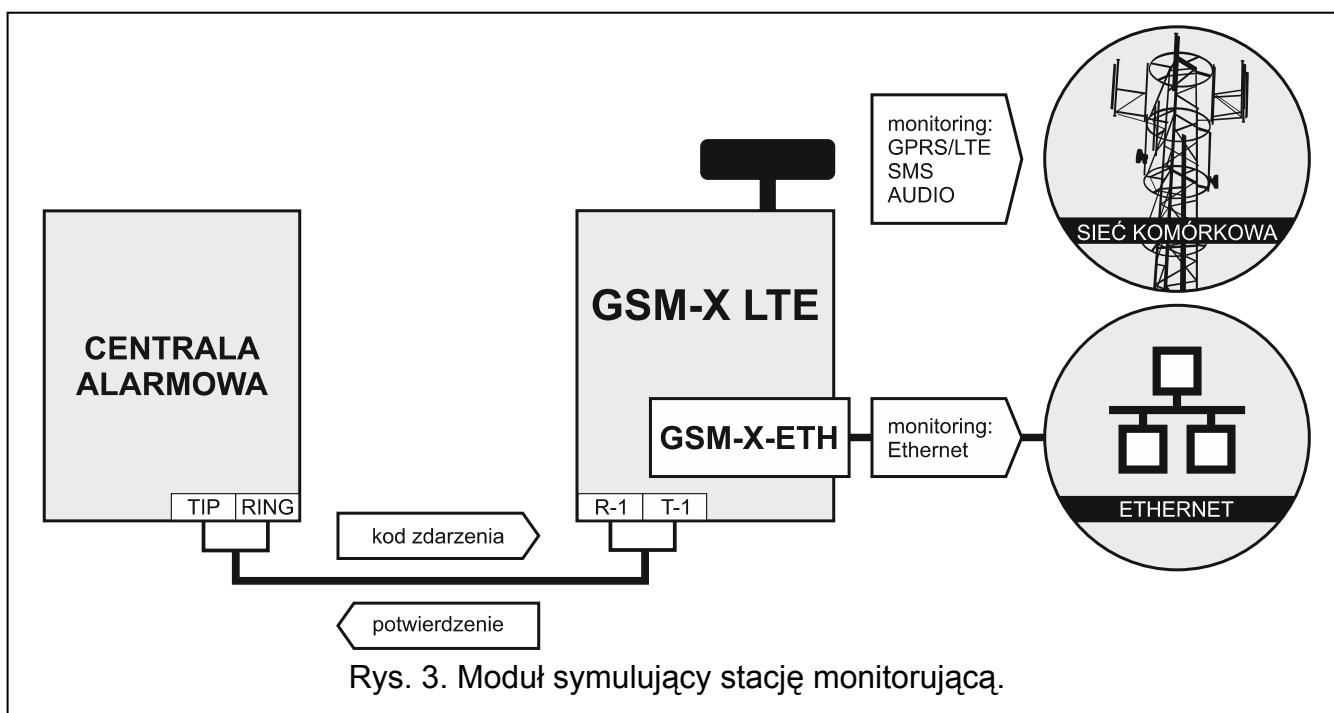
monitoring:
GPRS/LTE
SMS
AUDIO

SIEĆ KOMÓRKOWA

CENTRALA ALARMOWA

TIP | RING

GSM-X LTE

GSM-X-ETH

monitoring:
Ethernet

ETHERNET

R-1 | T-1

kod zdarzenia

potwierdzenie

Rys. 3. Moduł symulujący stację monitorującą.